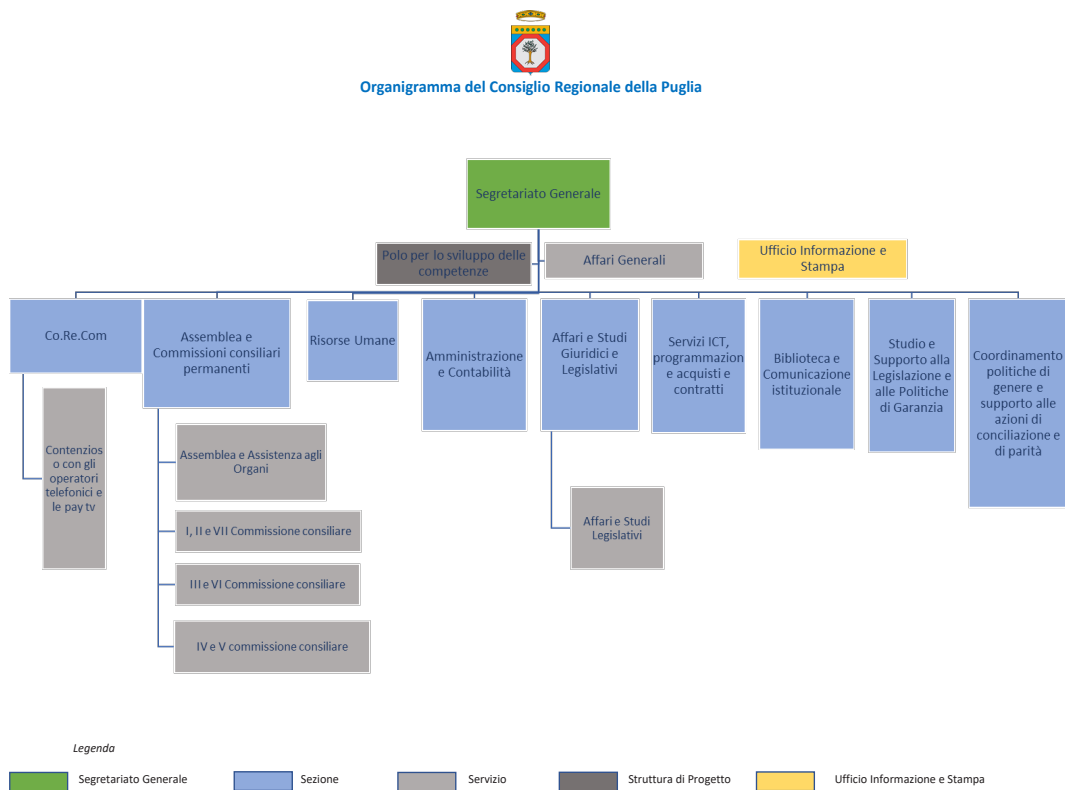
Organigramma del Consiglio Regionale della Puglia

Segretariato Generale

Polo per lo sviluppo delle competenze

Affari Generali

Ufficio Informazione e Stampa

Co.Re.Com

Contenzioso con gli operatori telefonici e le pay tv

Assemblea e Commissioni consiliari permanenti

Assemblea e Assistenza agli Organi

I, II e VII Commissione consiliare

III e VI Commissione consiliare

IV e V commissione consiliare

Risorse Umane

Amministrazione e Contabilità

Affari e Studi Giuridici e Legislativi

Affari e Studi Legislativi

Servizi ICT, programmazione acquisti e contratti

Biblioteca e Comunicazione istituzionale

Studio e Supporto alla Legislazione e alle Politiche di Garanzia

Coordinamento politiche di genere e supporto alle azioni di conciliazione e di parità

Legenda

Segretariato Generale
Sezione
Servizio
Struttura di Progetto
Ufficio Informazione e Stampa